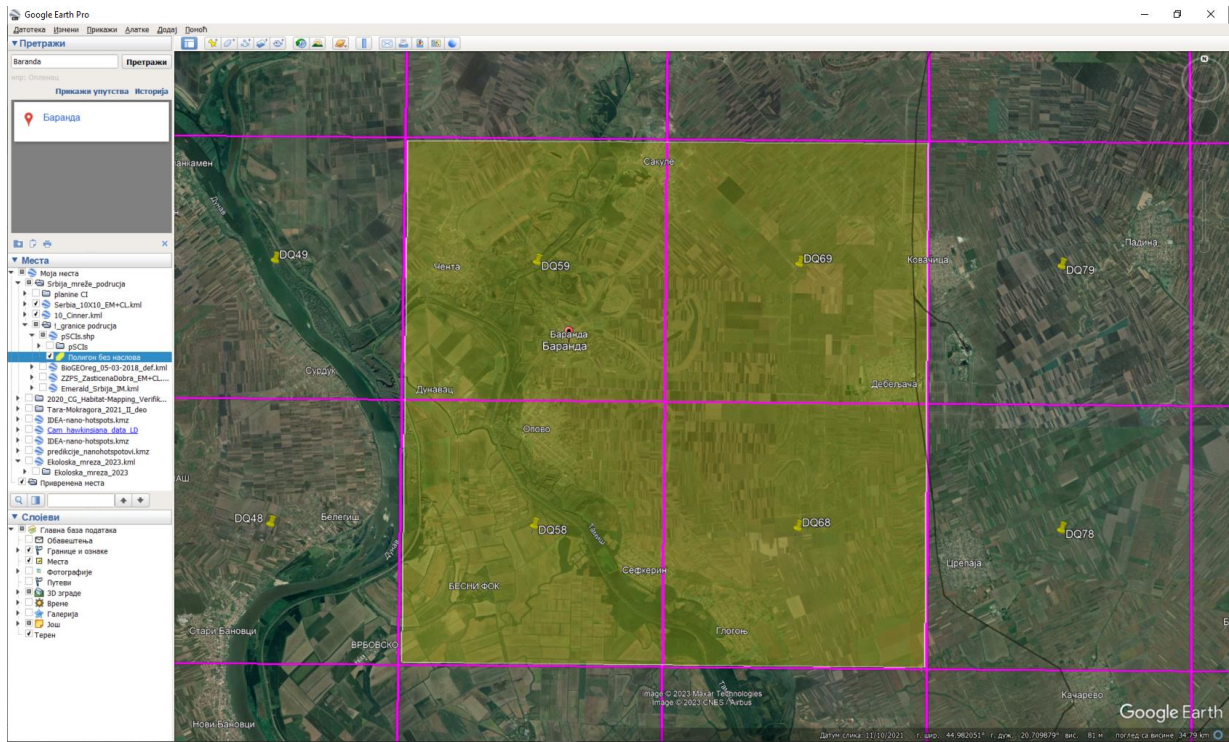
Google Earth Pro
Датотека Измени Прикажи Алатке Додај Помоћ
▼Претражи
Baranda
Претражи
нпр. Оленвац
Прикажи упутства Историја
Баранда
▼ Места
Моја места
Srbija_mreže_podrucja
planine CI
Serbia_10X10_EM+CL.kml
10_Cinner.kml
I_granice podrucja
pSCIs.shp
pSCIs
Полигон без наслова
BioGEOreg_05-03-2018_def.kml
ZZPS_ZasticenaDobra_EM+CL....
Emerald_Srbija_JM.kml
2020_CG_Habitat-Mapping_Verifik...
Tara-Mokragora_2021_II_deo
IDEA-nano-hotspots.kmz
Cam_hawkinsiana_data_LD
IDEA-nano-hotspots.kmz
predikcje_nanohotspotovi.kmz
Ekoloska_mreza_2023.kml
Ekoloska_mreza_2023
Привремена места
▼ Слојеви
Главна база података
Обавештења
Границе и ознаке
Места
Фотографије
Путеви
3D зграде
Време
Галерија
Још
Терен
анкамен
Сакуле
DQ49
Чента
DQ59
DQ69
Ковачица
DQ79
Падина
Баранда
Баранда
Сурдук
Дунавац
Дебељача
Опово
АШ
DQ48
Белегиш
DQ58
Тамиш
DQ68
DQ78
Сефкерин
Црепаја
БЕСНИ ФОК
Стари Бановци
ВРБОВСКО
Глогоњ
Image © 2023 Maxar Technologies
Image © 2023 CNES / Airbus
Качарево
Нови Бановци
Google Earth
Датум слика: 11/10/2021 г. шир. 44.982051° г. дуж. 20.709879° вис. 81 м поглед са висине 34.79 km